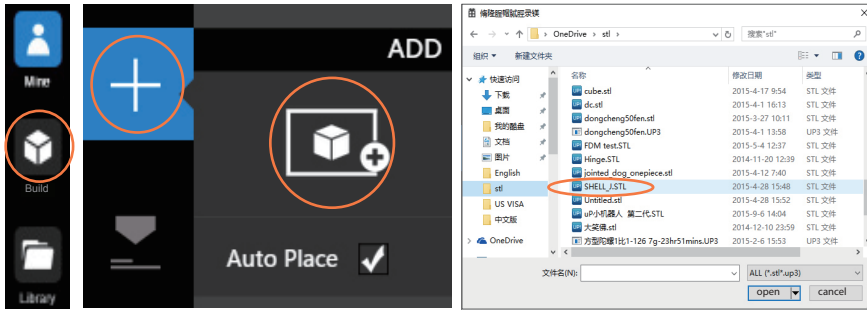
Mine

Build

Library

ADD

Auto Place

编辑/新建模型

« OneDrive › stl ›

搜索"stl"

组织 ▾ 新建文件夹

快速访问
下载
桌面
我的酷盘
文档
图片
English
stl
US VISA
中文版
OneDrive

| 名称 | 修改日期 | 类型 |
|---|---|---|
| cube.stl | 2015-4-17 9:54 | STL 文件 |
| dc.stl | 2015-4-1 16:13 | STL 文件 |
| dongcheng50fen.stl | 2015-3-27 10:11 | STL 文件 |
| dongcheng50fen.UP3 | 2015-4-1 13:58 | UP3 文件 |
| FDM test.STL | 2015-5-4 12:27 | STL 文件 |
| Hinge.STL | 2014-11-20 12:39 | STL 文件 |
| jointed_dog_onepiece.stl | 2015-4-12 7:40 | STL 文件 |
| SHELL_J.STL | 2015-4-28 15:48 | STL 文件 |
| Untitled.stl | 2015-4-28 15:52 | STL 文件 |
| uP小机器人 第二代.STL | 2015-9-6 14:04 | STL 文件 |
| 大笑佛.stl | 2014-12-10 23:59 | STL 文件 |
| 方型陀螺1比1-126 7g-23hr51mins.UP3 | 2015-2-6 15:53 | UP3 文件 |

文件名(N):

ALL (*.stl*.up3)

open

cancel